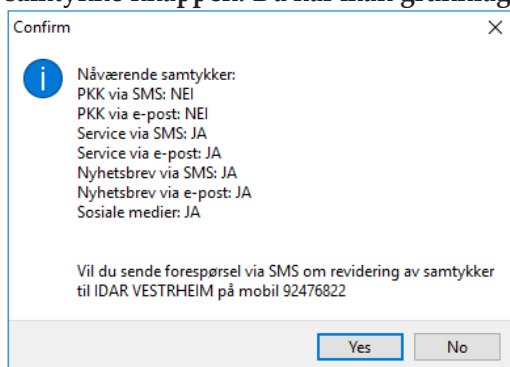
samtykke knappen. Du har man gr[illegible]

Confirm

×

Nåværende samtykker:
PKK via SMS: NEI
PKK via e-post: NEI
Service via SMS: JA
Service via e-post: JA
Nyhetsbrev via SMS: JA
Nyhetsbrev via e-post: JA
Sosiale medier: JA

Vil du sende forespørsel via SMS om revidering av samtykker til IDAR VESTRHEIM på mobil 92476822

Yes

No